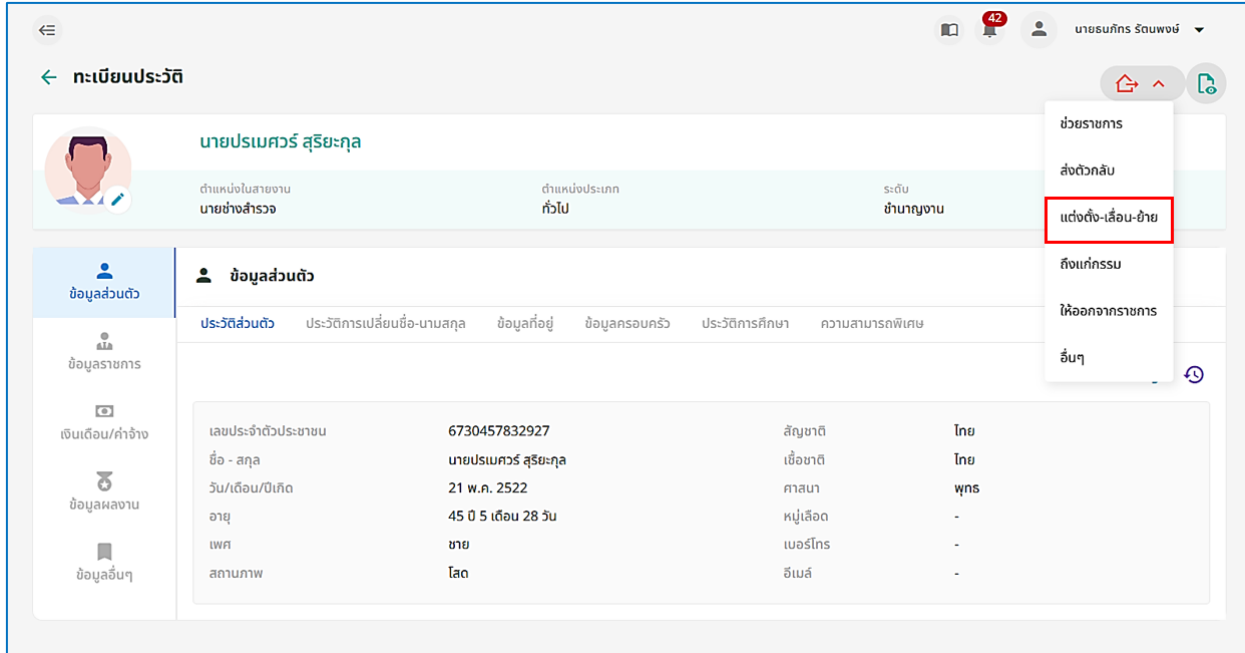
42 นายธนภัทร รัตนพงษ์

ทะเบียนประวัติ

ช่วยราชการ
ส่งตัวกลับ
แต่งตั้ง-เลื่อน-ย้าย
ถึงแก่กรรม
ให้ออกจากราชการ
อื่นๆ

นายปรเมศวร์ สุริยะกุล

ตำแหน่งในสายงาน
นายช่างสำรวจ

ตำแหน่งประเภท
ทั่วไป

ระดับ
ชำนาญงาน

ข้อมูลส่วนตัว
ข้อมูลราชการ
เงินเดือน/ค่าจ้าง
ข้อมูลผลงาน
ข้อมูลอื่นๆ

ข้อมูลส่วนตัว

ประวัติส่วนตัว ประวัติการเปลี่ยนชื่อ-นามสกุล ข้อมูลที่อยู่ ข้อมูลครอบครัว ประวัติการศึกษา ความสามารถพิเศษ

| | | | |
|---|---|---|---|
| เลขประจำตัวประชาชน | 6730457832927 | สัญชาติ | ไทย |
| ชื่อ - สกุล | นายปรเมศวร์ สุริยะกุล | เชื้อชาติ | ไทย |
| วัน/เดือน/ปีเกิด | 21 พ.ค. 2522 | ศาสนา | พุทธ |
| อายุ | 45 ปี 5 เดือน 28 วัน | หมู่เลือด | - |
| เพศ | ชาย | เบอร์โทร | - |
| สถานภาพ | โสด | อีเมล์ | - |